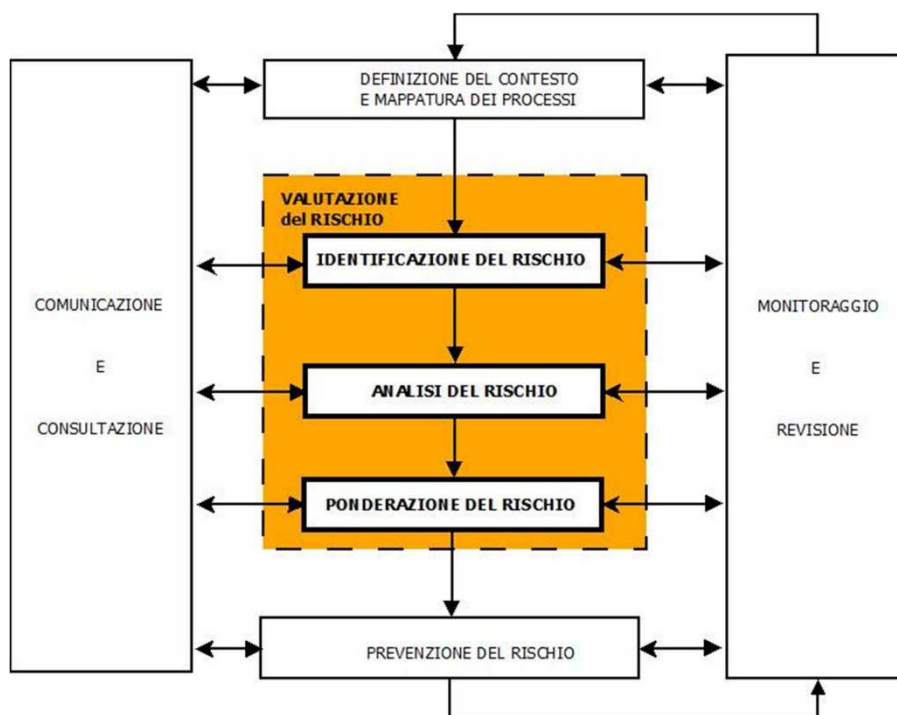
DEFINIZIONE DEL CONTESTO
E MAPPATURA DEI PROCESSI

VALUTAZIONE
del RISCHIO

IDENTIFICAZIONE DEL RISCHIO

ANALISI DEL RISCHIO

PONDERAZIONE DEL RISCHIO

COMUNICAZIONE

E

CONSULTAZIONE

MONITORAGGIO

E

REVISIONE

PREVENZIONE DEL RISCHIO